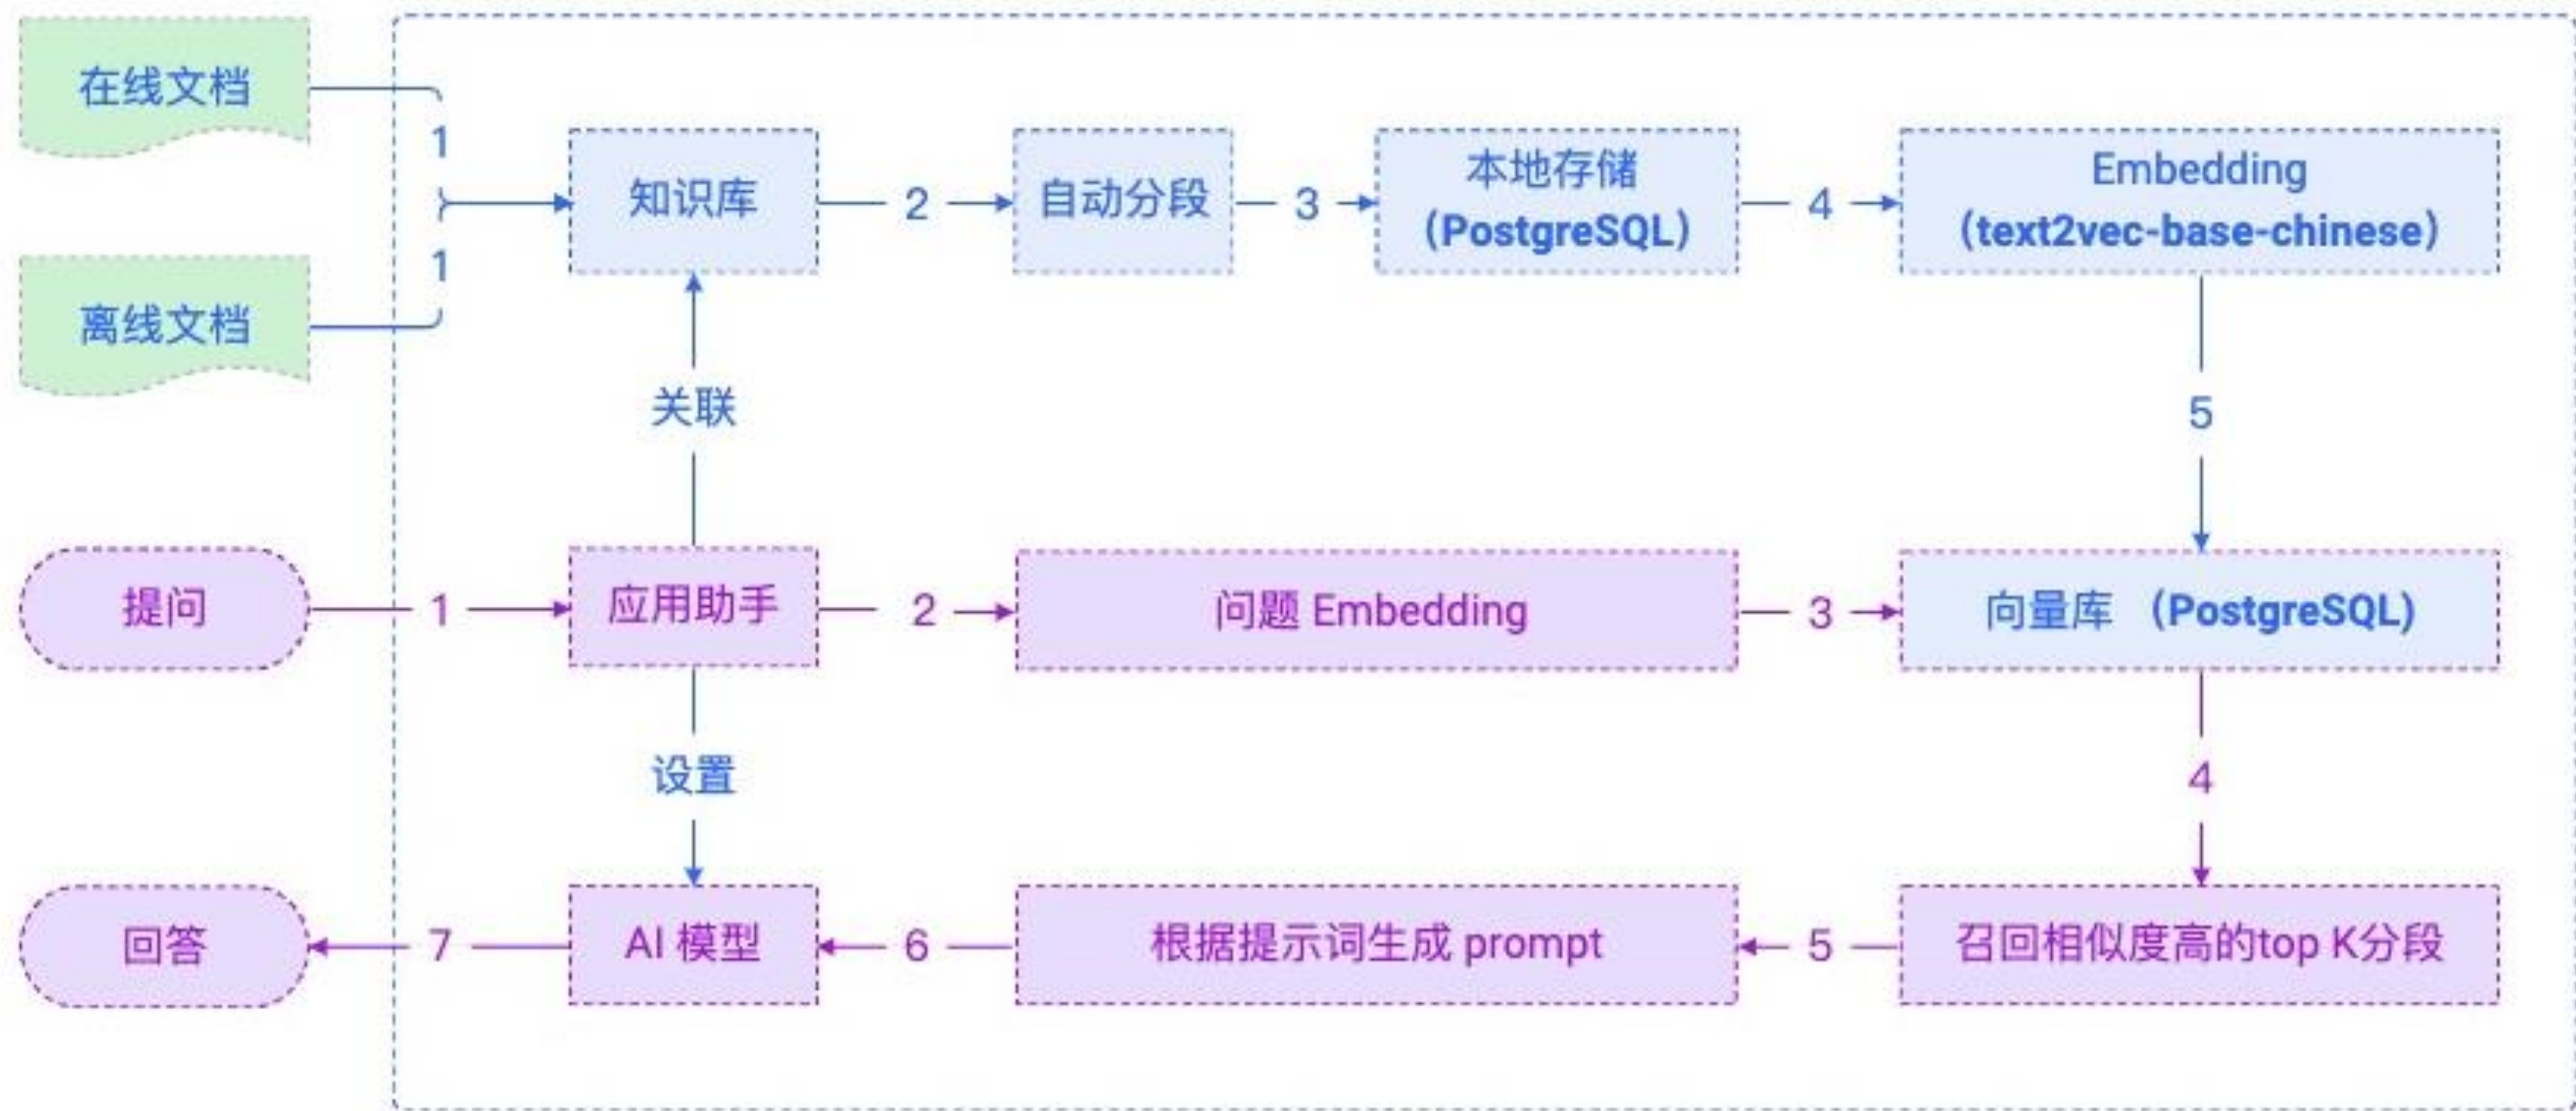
在线文档

1

知识库

2

自动分段

3

本地存储（PostgreSQL）

4

Embedding（text2vec-base-chinese）

1

离线文档

关联

5

提问

1

应用助手

2

问题 Embedding

3

向量库 （PostgreSQL）

设置

4

回答

7

AI 模型

6

根据提示词生成 prompt

5

召回相似度高的top K分段